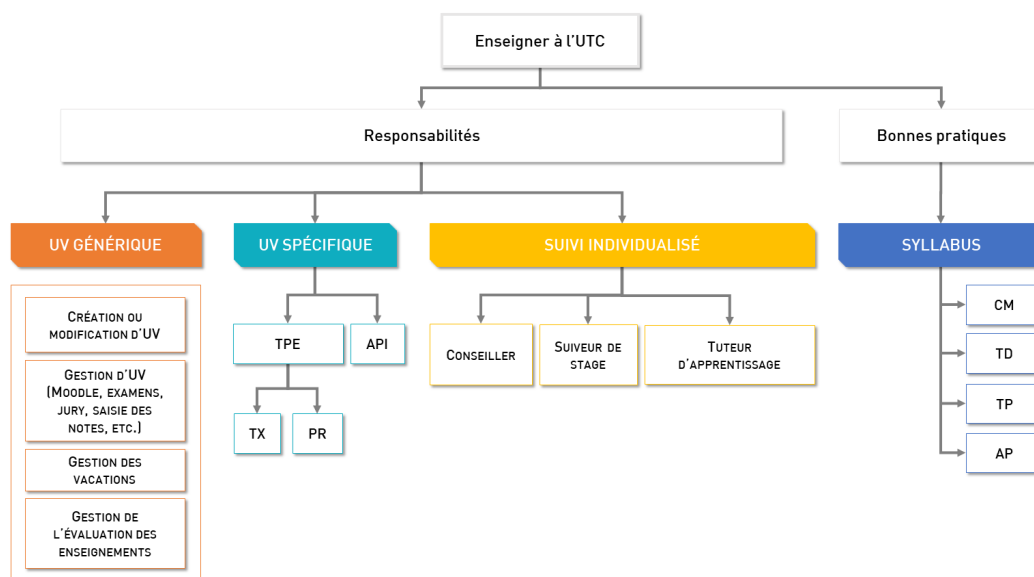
Enseigner à l'UTC

Responsabilités

Bonnes pratiques

UV GÉNÉRIQUE

Création ou modification d'UV

Gestion d'UV (Moodle, examens, jury, saisie des notes, etc.)

Gestion des vacations

Gestion de l'évaluation des enseignements

UV SPÉCIFIQUE

TPE

API

TX

PR

SUIVI INDIVIDUALISÉ

Conseiller

Suiveur de stage

Tuteur d'apprentissage

SYLLABUS

CM

TD

TP

AP